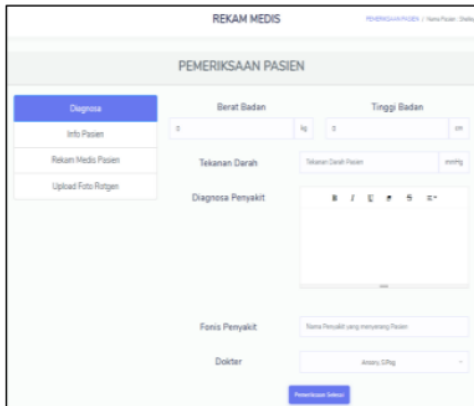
REKAM MEDIS

PEMERIKSAAN PASIEN / Nama Pasien : Shelby

PEMERIKSAAN PASIEN

Diagnosa

Info Pasien

Rekam Medis Pasien

Upload Foto Rotgen

Berat Badan

Tinggi Badan

0

kg

0

cm

Tekanan Darah

Tekanan Darah Pasien

mmHg

Diagnosa Penyakit

B I U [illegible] S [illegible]

Fonis Penyakit

Nama Penyakit yang menyerang Pasien

Dokter

Amary, S.Pog

Pemeriksaan Selesai